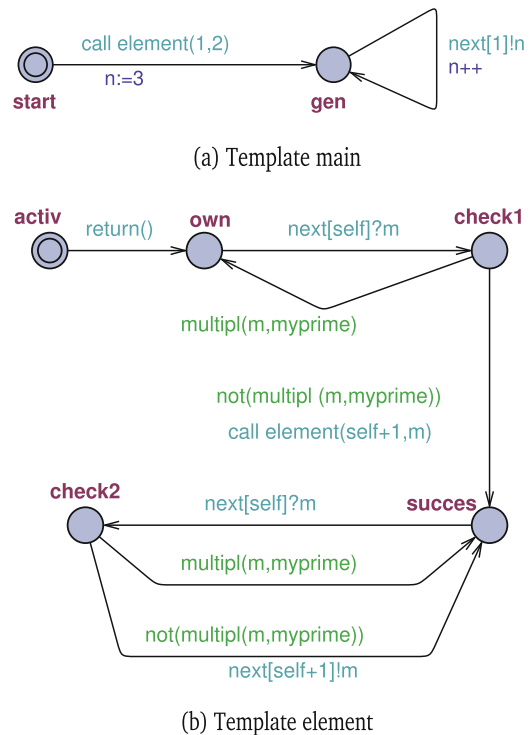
call element(1,2)

n:=3

start

gen

next[1]!n

n++

(a) Template main

activ

return()

own

next[self]?m

check1

multipl(m,myprime)

not(multipl (m,myprime))

call element(self+1,m)

check2

next[self]?m

succes

multipl(m,myprime)

not(multipl(m,myprime))

next[self+1]!m

(b) Template element